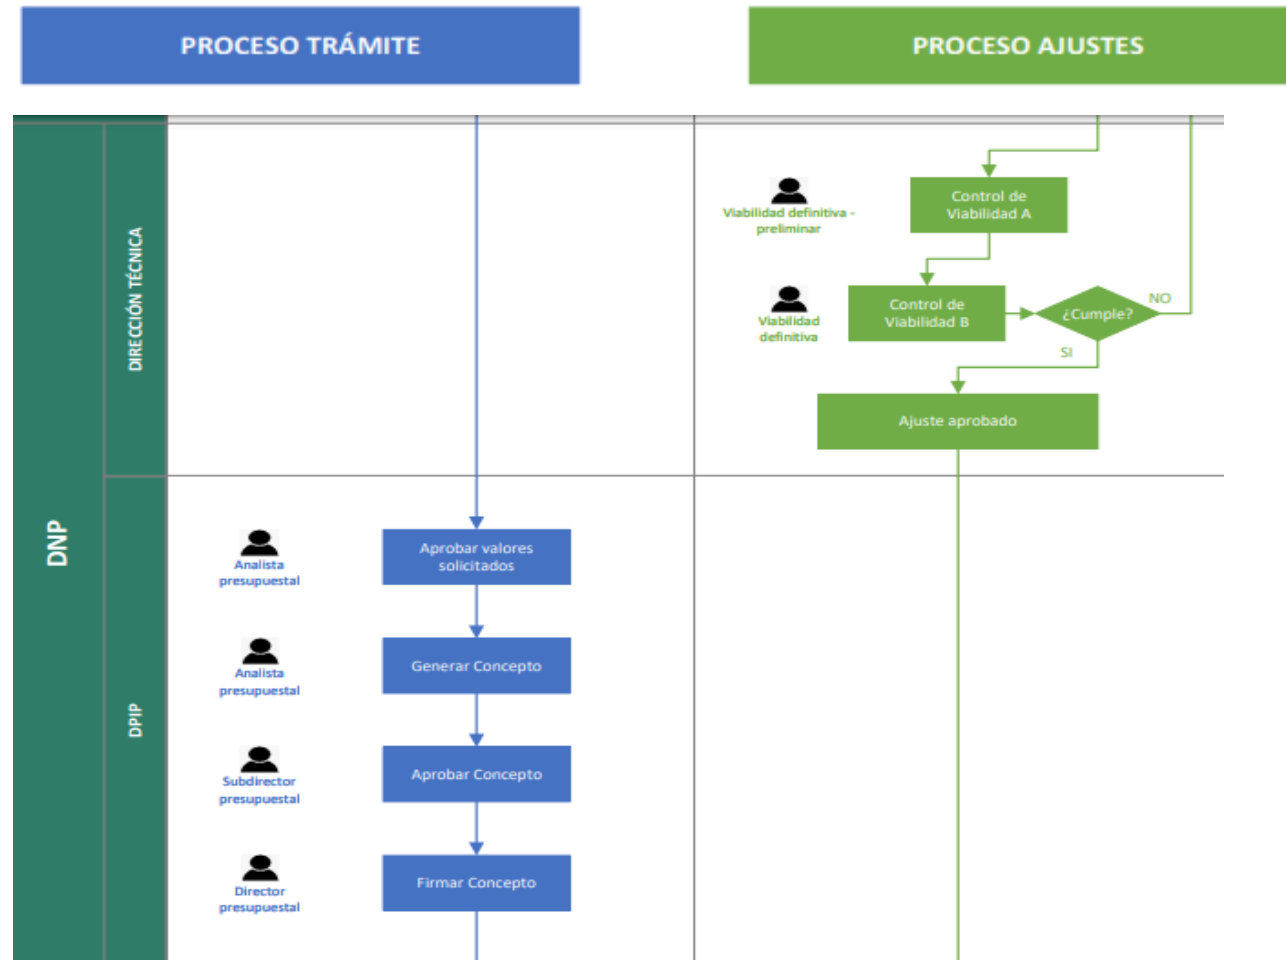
PROCESO TRÁMITE

PROCESO AJUSTES

DNP

DIRECCIÓN TÉCNICA

DPIP

Viabilidad definitiva - preliminar

Control de Viabilidad A

Viabilidad definitiva

Control de Viabilidad B

¿Cumple?

NO

SI

Ajuste aprobado

Analista presupuestal

Aprobar valores solicitados

Analista presupuestal

Generar Concepto

Subdirector presupuestal

Aprobar Concepto

Director presupuestal

Firmar Concepto